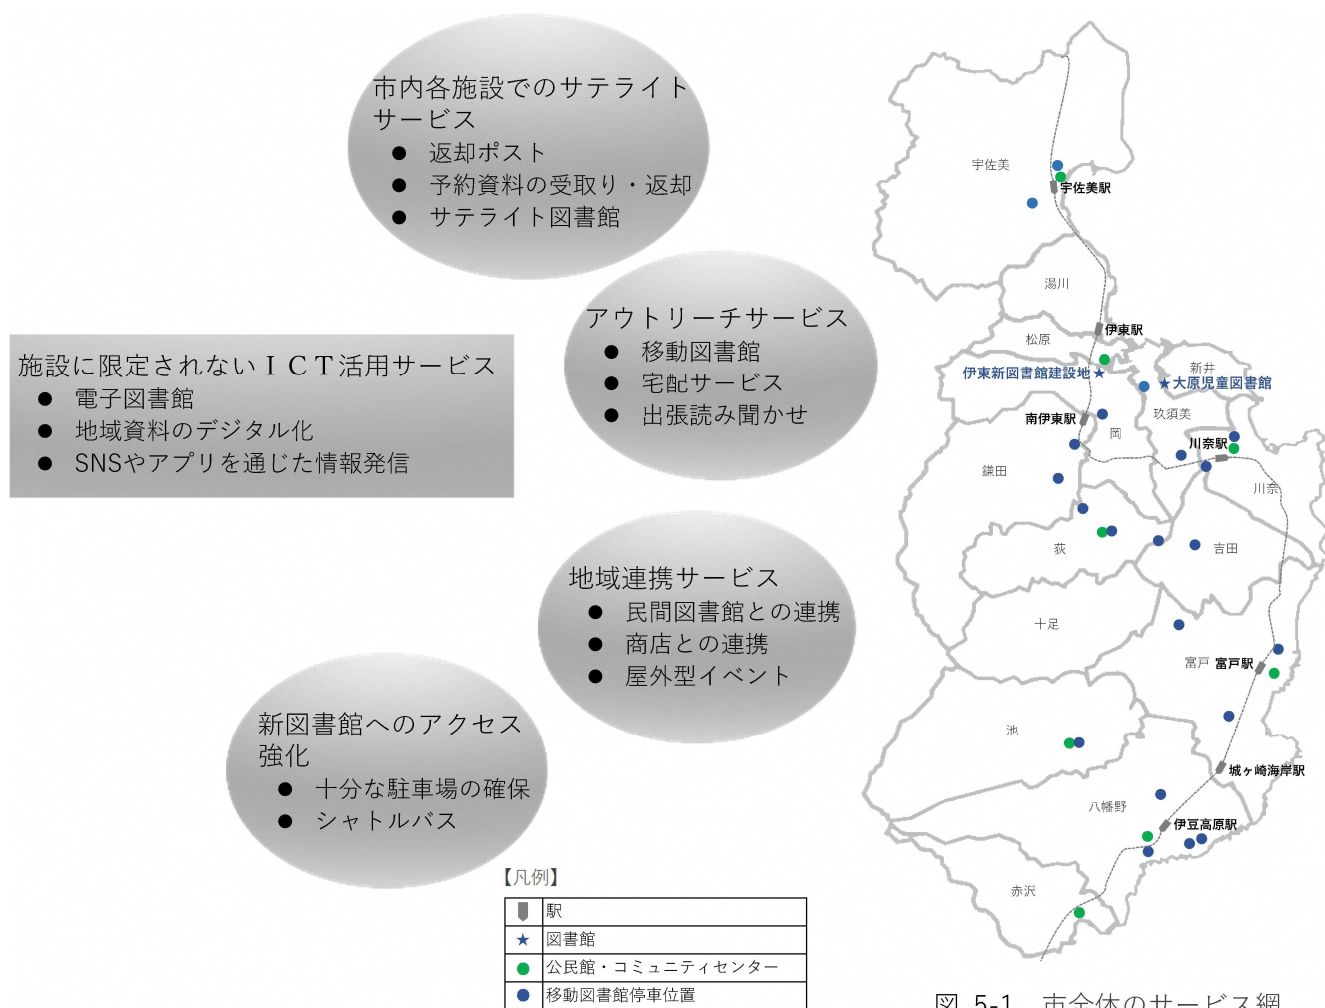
市内各施設でのサテライトサービス
● 返却ポスト
● 予約資料の受取り・返却
● サテライト図書館

アウトリーチサービス
● 移動図書館
● 宅配サービス
● 出張読み聞かせ

施設に限定されないＩＣＴ活用サービス
● 電子図書館
● 地域資料のデジタル化
● SNSやアプリを通じた情報発信

地域連携サービス
● 民間図書館との連携
● 商店との連携
● 屋外型イベント

新図書館へのアクセス強化
● 十分な駐車場の確保
● シャトルバス

宇佐美
宇佐美駅
湯川
伊東駅
松原
新井
伊東新図書館建設地★
★大原児童図書館
玖須美
南伊東駅
岡
川奈駅
鎌田
川奈
荻
吉田
十足
富戸 富戸駅
池
城ヶ崎海岸駅
八幡野
伊豆高原駅
赤沢

【凡例】

| | |
|---|---|
| | 駅 |
| ★ | 図書館 |
| ● | 公民館・コミュニティセンター |
| ● | 移動図書館停車位置 |

図 5-1 市全体のサービス網